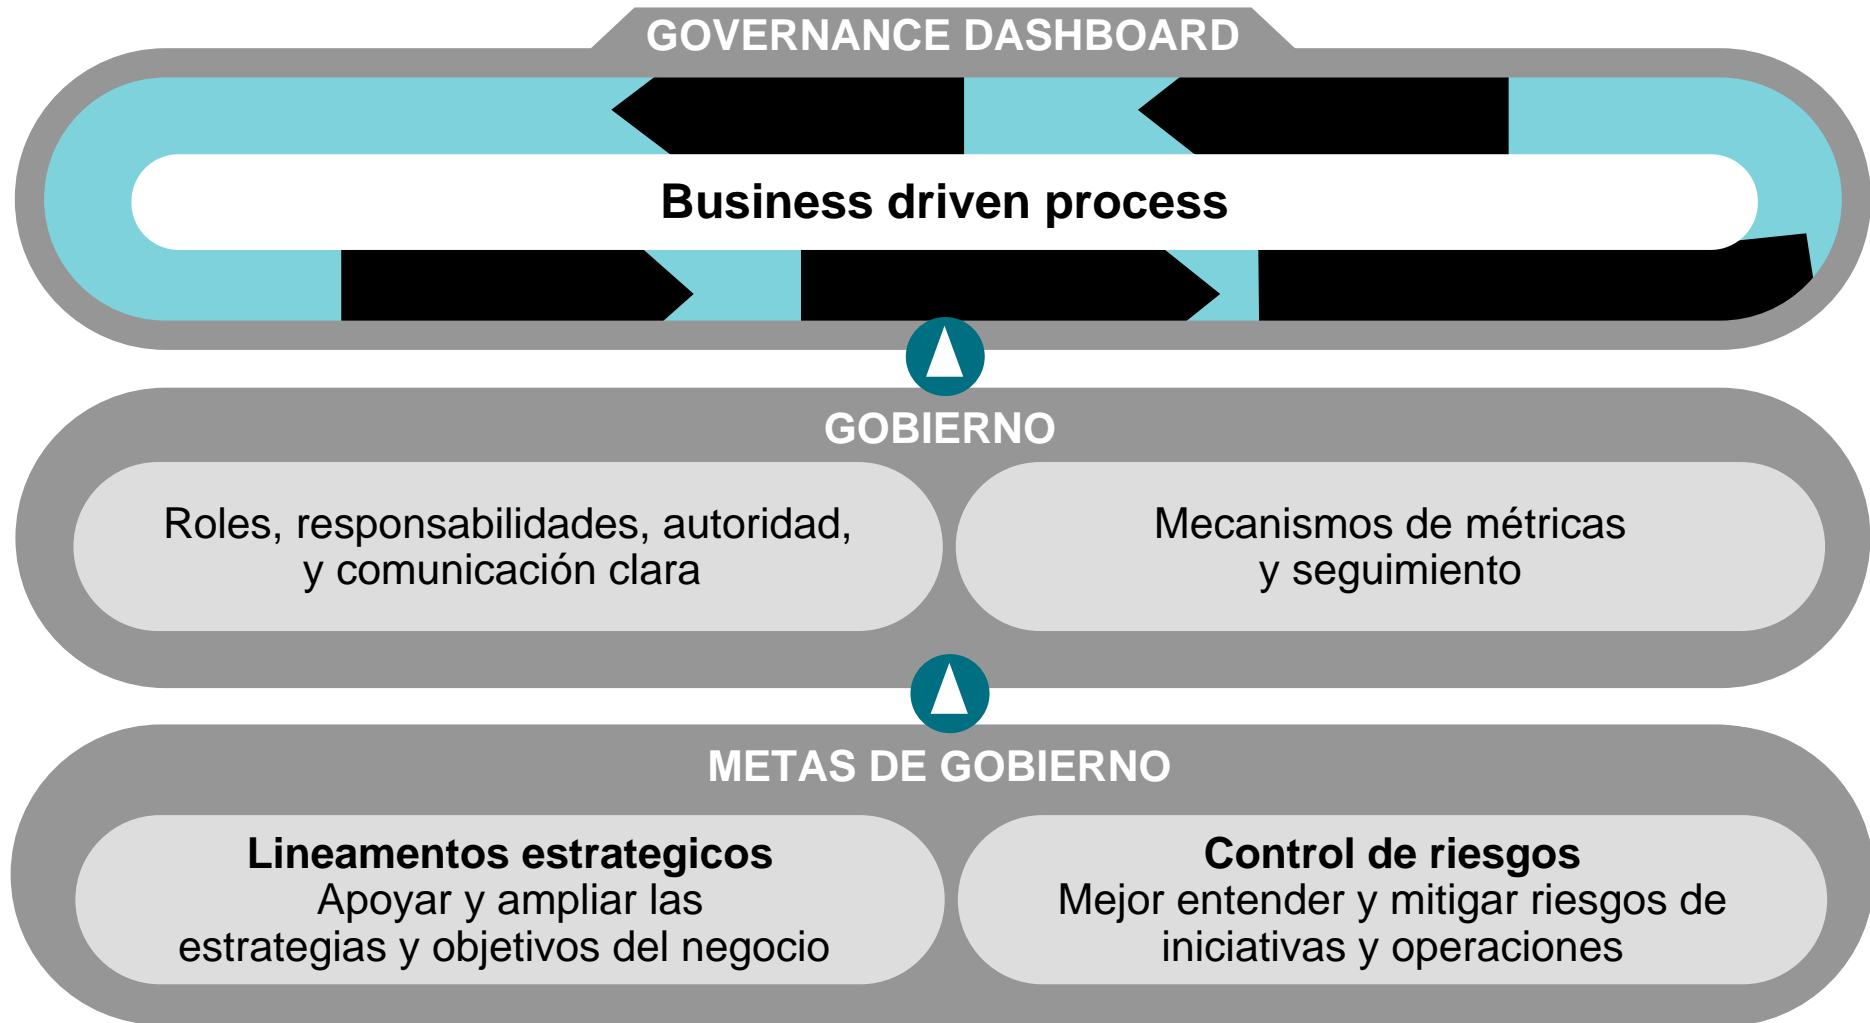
GOVERNANCE DASHBOARD

Business driven process

GOBIERNO

Roles, responsabilidades, autoridad, y comunicación clara

Mecanismos de métricas y seguimiento

METAS DE GOBIERNO

**Lineamentos estrategicos**
Apoyar y ampliar las estrategias y objetivos del negocio

**Control de riesgos**
Mejor entender y mitigar riesgos de iniciativas y operaciones